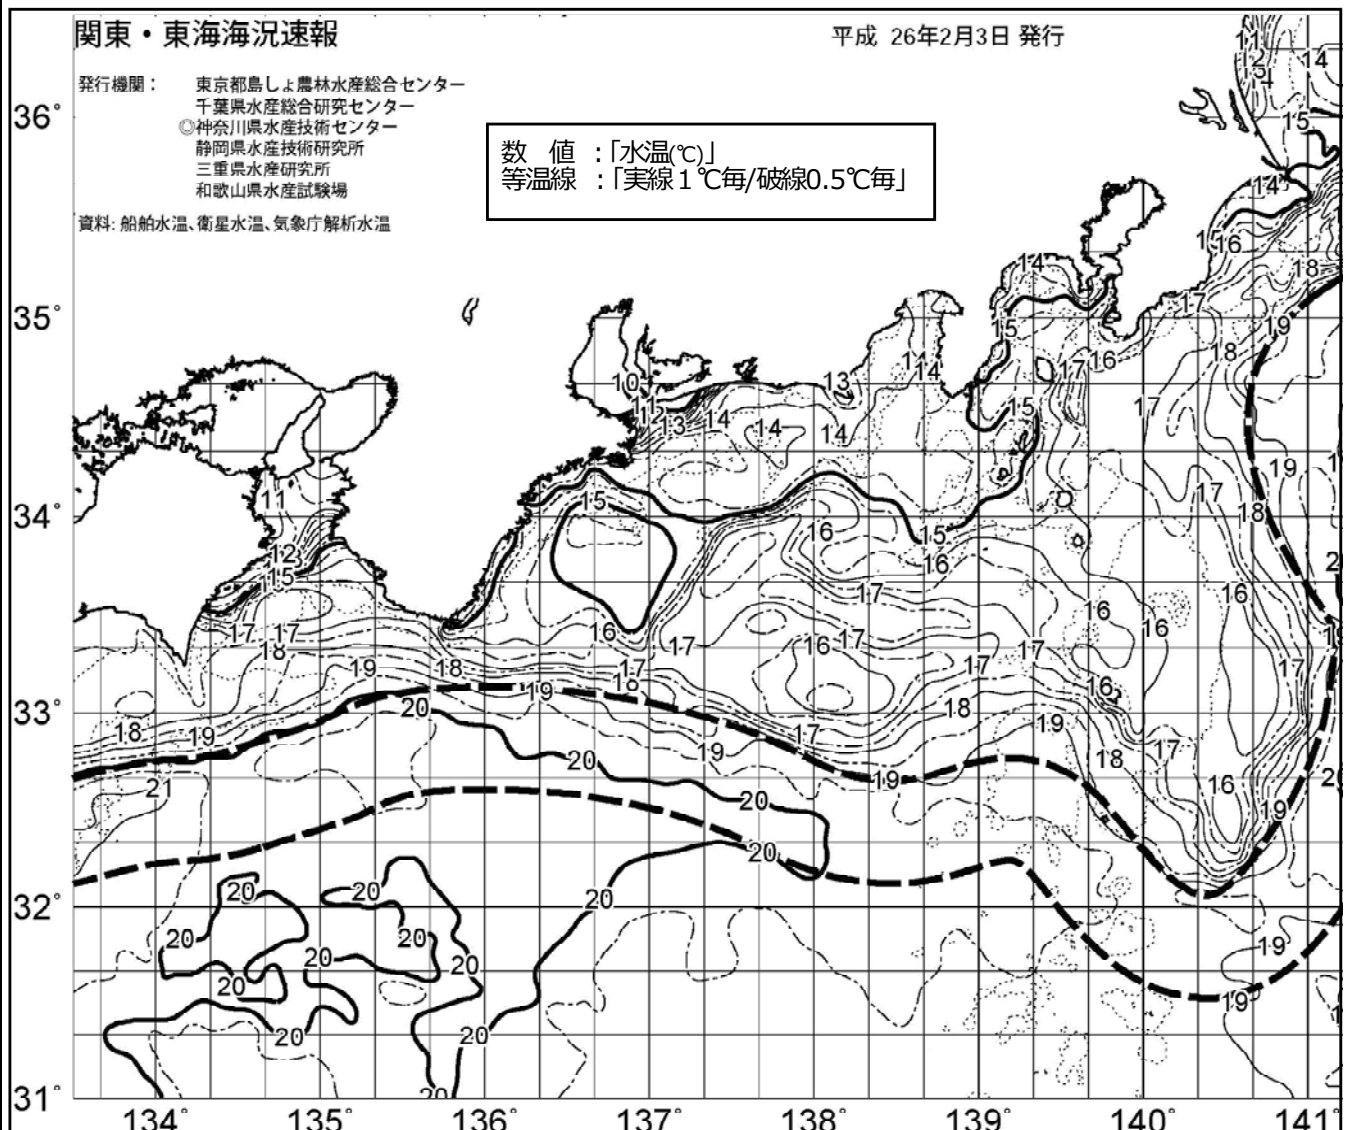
関東・東海海況速報

平成 26年2月3日 発行

発行機関：
東京都島しょ農林水産総合センター
千葉県水産総合研究センター
◎神奈川県水産技術センター
静岡県水産技術研究所
三重県水産研究所
和歌山県水産試験場

資料: 船舶水温、衛星水温、気象庁解析水温

数 値 :「水温(℃)」
等温線 :「実線１℃毎/破線0.5℃毎」

36°
35°
34°
33°
32°
31°

134°
135°
136°
137°
138°
139°
140°
141°

11 12 14 15 14 16 18 15 14 14 15 17 16 18 19 10 11 12 13 14 14 14 13 17 19 17 18 11 15 16 15 16 12 15 17 16 16 17 17 18 16 17 16 17 17 17 17 19 18 16 19 18 18 18 17 19 17 18 19 20 19 17 20 19 21 20 19 16 19 20 20 20 20 20 20 20 20 20 20 20 19 19